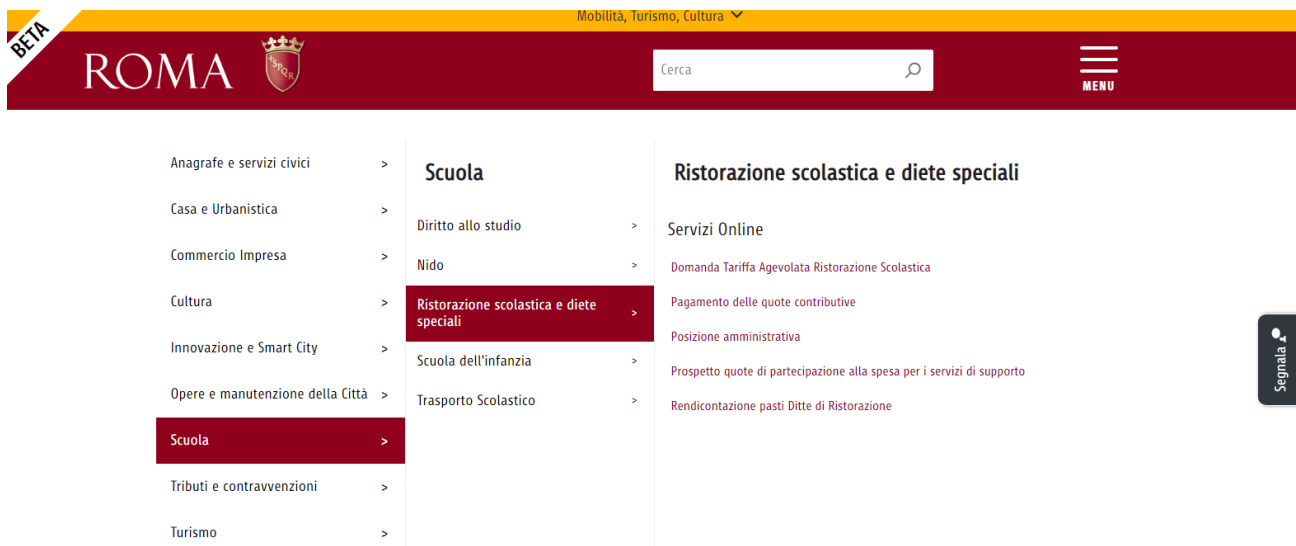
BETA

Mobilità, Turismo, Cultura

ROMA

SPQR

Cerca

MENU

Anagrafe e servizi civici >

Casa e Urbanistica >

Commercio Impresa >

Cultura >

Innovazione e Smart City >

Opere e manutenzione della Città >

Scuola >

Tributi e contravvenzioni >

Turismo >

Scuola

Diritto allo studio >

Nido >

Ristorazione scolastica e diete speciali >

Scuola dell'infanzia >

Trasporto Scolastico >

Ristorazione scolastica e diete speciali

Servizi Online

Domanda Tariffa Agevolata Ristorazione Scolastica

Pagamento delle quote contributive

Posizione amministrativa

Prospetto quote di partecipazione alla spesa per i servizi di supporto

Rendicontazione pasti Ditte di Ristorazione

Segnala